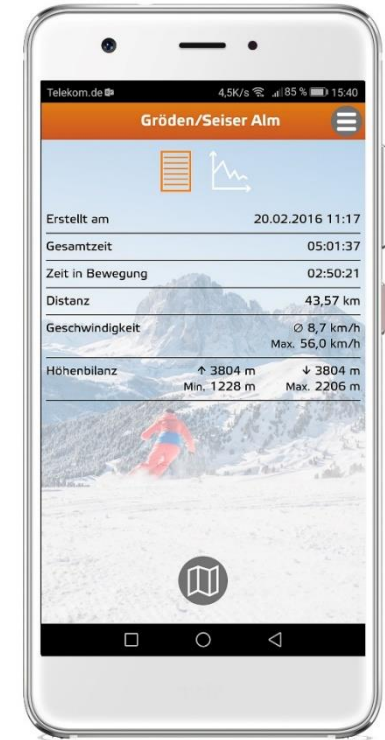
Telekom.de
4,5K/s 85 % 15:40

Gröden/Seiser Alm

| | |
|---|---|
| Erstellt am | 20.02.2016 11:17 |
| Gesamtzeit | 05:01:37 |
| Zeit in Bewegung | 02:50:21 |
| Distanz | 43,57 km |
| Geschwindigkeit | ⌀ 8,7 km/h Max. 56,0 km/h |
| Höhenbilanz | ↑ 3804 m Min. 1228 m ↓ 3804 m Max. 2206 m |